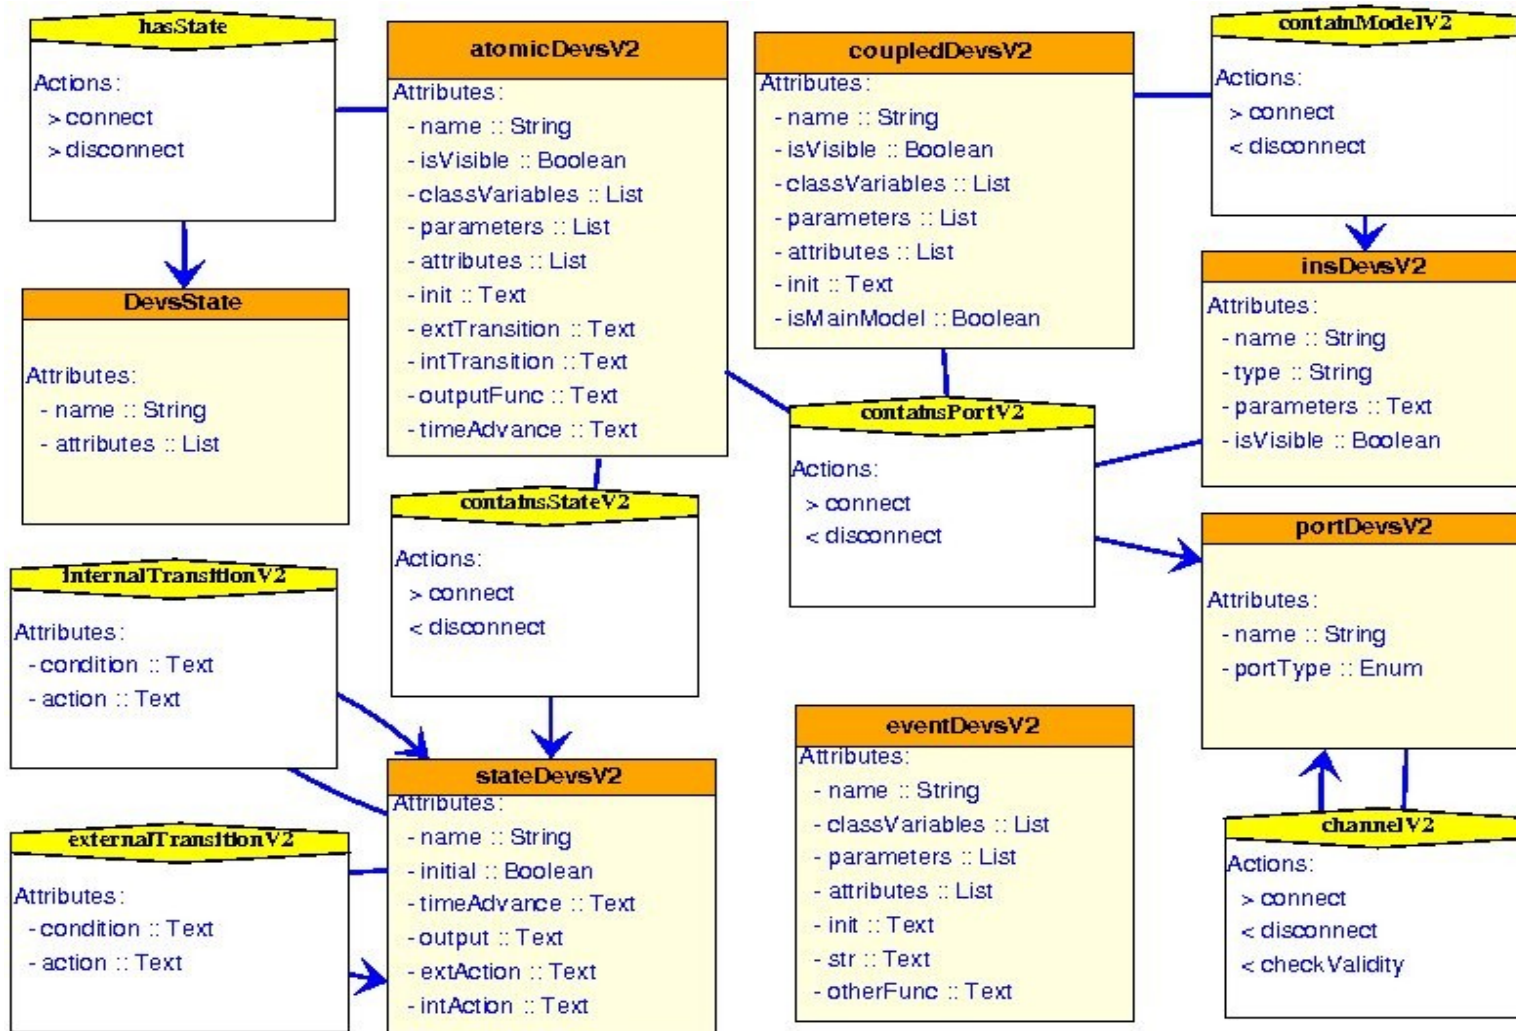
hasState
Actions:
> connect
> disconnect

atomicDevsV2
Attributes:
- name :: String
- isVisible :: Boolean
- classVariables :: List
- parameters :: List
- attributes :: List
- init :: Text
- extTransition :: Text
- intTransition :: Text
- outputFunc :: Text
- timeAdvance :: Text

coupledDevsV2
Attributes:
- name :: String
- isVisible :: Boolean
- classVariables :: List
- parameters :: List
- attributes :: List
- init :: Text
- isMainModel :: Boolean

containModelV2
Actions:
> connect
< disconnect

DevsState
Attributes:
- name :: String
- attributes :: List

insDevsV2
Attributes:
- name :: String
- type :: String
- parameters :: Text
- isVisible :: Boolean

containsPortV2
Actions:
> connect
< disconnect

containsStateV2
Actions:
> connect
< disconnect

internalTransitionV2
Attributes:
- condition :: Text
- action :: Text

portDevsV2
Attributes:
- name :: String
- portType :: Enum

eventDevsV2
Attributes:
- name :: String
- classVariables :: List
- parameters :: List
- attributes :: List
- init :: Text
- str :: Text
- otherFunc :: Text

stateDevsV2
Attributes:
- name :: String
- initial :: Boolean
- timeAdvance :: Text
- output :: Text
- extAction :: Text
- intAction :: Text

externalTransitionV2
Attributes:
- condition :: Text
- action :: Text

channelV2
Actions:
> connect
< disconnect
< checkValidity